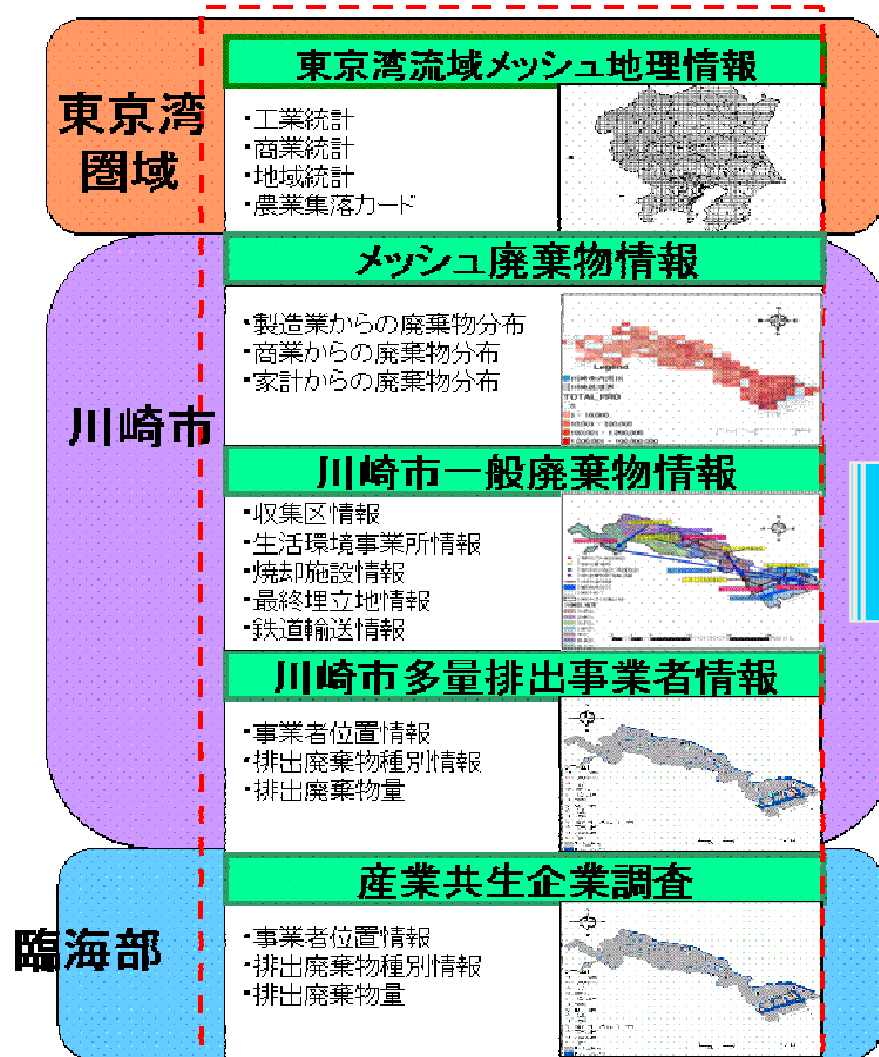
東京湾圏域

東京湾流域メッシュ地理情報

・工業統計
・商業統計
・地域統計
・農業集落カード

川崎市

メッシュ廃棄物情報

・製造業からの廃棄物分布
・商業からの廃棄物分布
・家計からの廃棄物分布

Legend
TOTAL_PRO

川崎市一般廃棄物情報

・収集区情報
・生活環境事業所情報
・焼却施設情報
・最終埋立地情報
・鉄道輸送情報

川崎市多量排出事業者情報

・事業者位置情報
・排出廃棄物種別情報
・排出廃棄物量

臨海部

産業共生企業調査

・事業者位置情報
・排出廃棄物種別情報
・排出廃棄物量